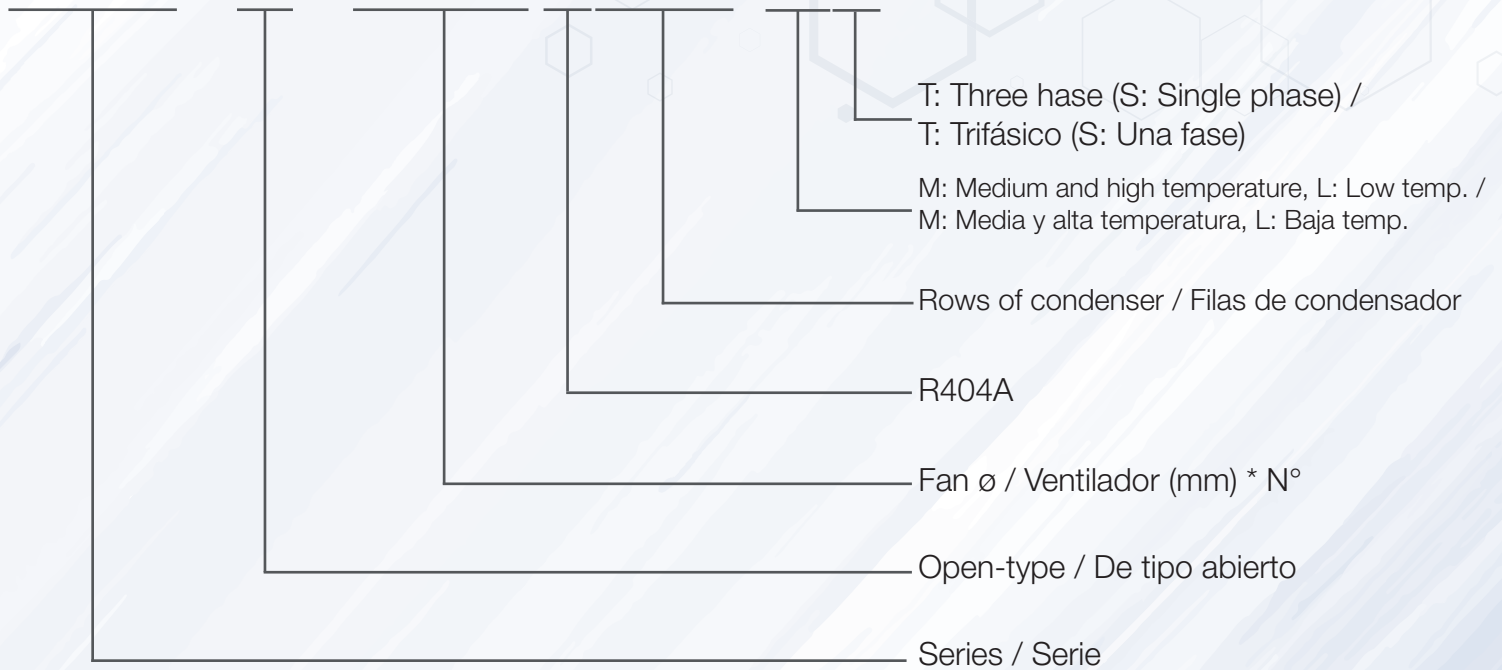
T: Three hase (S: Single phase) /
T: Trifásico (S: Una fase)

M: Medium and high temperature, L: Low temp. /
M: Media y alta temperatura, L: Baja temp.

Rows of condenser / Filas de condensador

R404A

Fan ø / Ventilador (mm) * N°

Open-type / De tipo abierto

Series / Serie